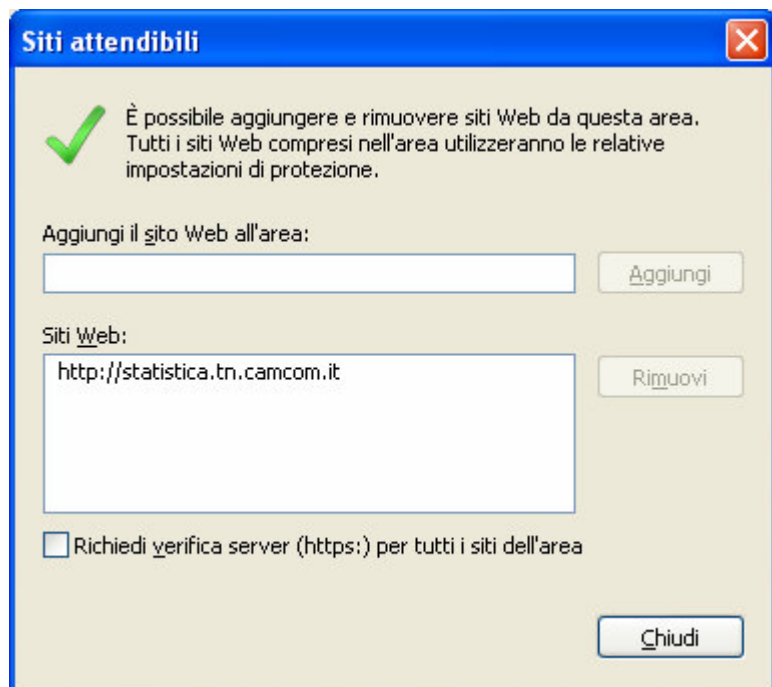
Siti attendibili

È possibile aggiungere e rimuovere siti Web da questa area. Tutti i siti Web compresi nell'area utilizzeranno le relative impostazioni di protezione.

Aggiungi il sito Web all'area:

Aggiungi

Siti Web:

http://statistica.tn.camcom.it

Rimuovi

Richiedi verifica server (https:) per tutti i siti dell'area

Chiudi